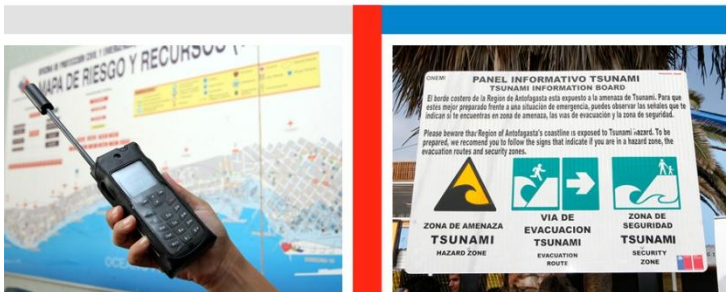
MAPA DE RIESGO Y RECURSOS

OCE

ONEMI

PANEL INFORMATIVO TSUNAMI
TSUNAMI INFORMATION BOARD

El borde costero de la Region de Antofagasta está expuesto a la amenaza de Tsunami. Para que estés mejor preparado frente a una situación de emergencia, puedes observar las señales que te indican si te encuentras en zona de amenaza, las vías de evacuación y la zona de seguridad.

Please beware that Region of Antofagasta's coastline is exposed to Tsunami hazard. To be prepared, we recomend you to follow the signs that indicate if you are in a hazard zone, the evacuation routes and security zones.

ZONA DE AMENAZA
TSUNAMI
HAZARD ZONE

VIA DE EVACUACION
TSUNAMI
EVACUATION ROUTE

ZONA DE SEGURIDAD
TSUNAMI
SECURITY ZONE